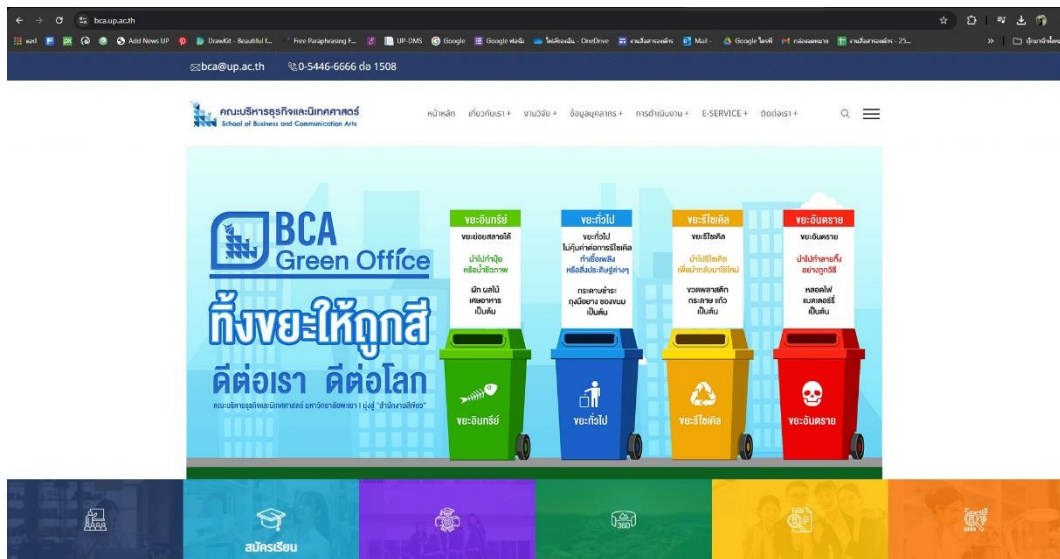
bca.up.ac.th

Add News UP · DrawKit - Beautiful f... · Free Paraphrasing F... · UP-DMS · Google · Google ฟอร์ม · OneDrive · Mail · Google ไดรฟ์

bca@up.ac.th  0-5446-6666 ต่อ 1508

คณะบริหารธุรกิจและนิเทศศาสตร์
School of Business and Communication Arts

หน้าหลัก  เกี่ยวกับเรา +  งานวิจัย +  ข้อมูลบุคลากร +  การดำเนินงาน +  E-SERVICE +  ติดต่อเรา +

BCA
Green Office
ทิ้งขยะให้ถูกสี
ดีต่อเรา ดีต่อโลก
คณะบริหารธุรกิจและนิเทศศาสตร์ มหาวิทยาลัยพะเยา | มุ่งสู่ "สำนักงานสีเขียว"

ขยะอินทรีย์
ขยะย่อยสลายได้
นำไปทำปุ๋ย หรือน้ำชีวภาพ
ผัก ผลไม้ เศษอาหาร เป็นต้น

ขยะทั่วไป
ขยะทั่วไป ไม่คุ้มค่าต่อการรีไซเคิล
ทำเชื้อเพลิง หรือสิ่งประดิษฐ์ต่างๆ
กระดาษชำระ ถุงมือยาง ซองขนม เป็นต้น

ขยะรีไซเคิล
ขยะรีไซเคิล
นำไปรีไซเคิล เพื่อนำกลับมาใช้ใหม่
ขวดพลาสติก กระดาษ แก้ว เป็นต้น

ขยะอันตราย
ขยะอันตราย
นำไปทำลายทิ้ง อย่างถูกวิธี
หลอดไฟ แบตเตอรี่ เป็นต้น

ขยะอินทรีย์
ขยะทั่วไป
ขยะรีไซเคิล
ขยะอันตราย

สมัครเรียน